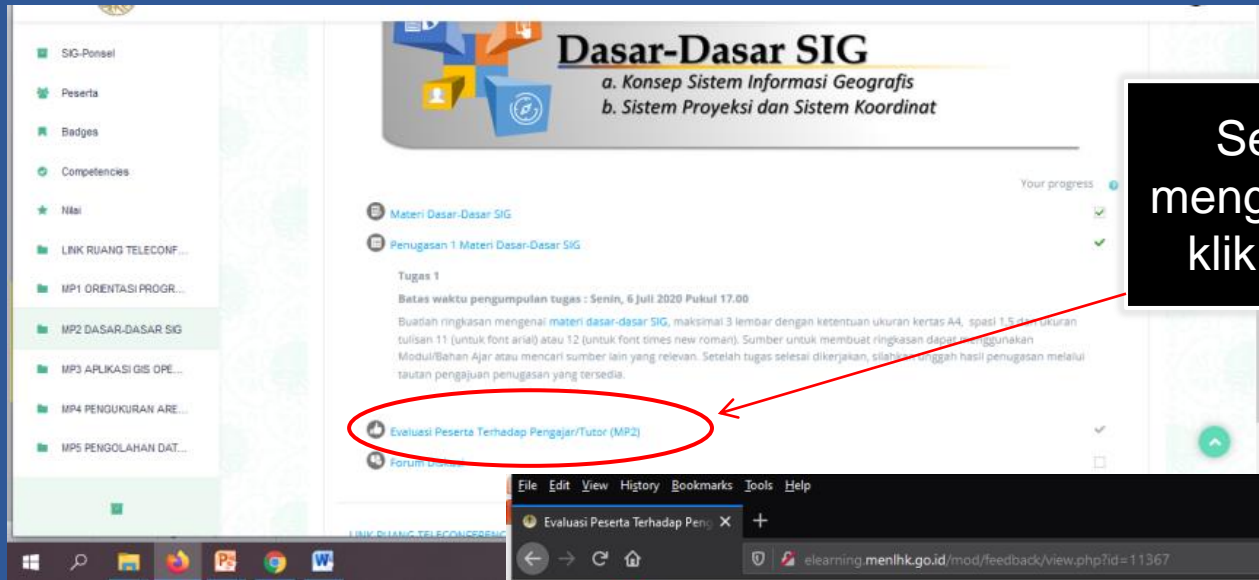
SIG-Ponsel
Peserta
Badges
Competencies
Nilai
LINK RUANG TELECONF...
MP1 ORIENTASI PROGR...
MP2 DASAR-DASAR SIG
MP3 APLIKASI GIS OPE...
MP4 PENGUKURAN ARE...
MP5 PENGOLAHAN DAT...

Dasar-Dasar SIG
a. Konsep Sistem Informasi Geografis
b. Sistem Proyeksi dan Sistem Koordinat

Your progress

Materi Dasar-Dasar SIG

Penugasan 1 Materi Dasar-Dasar SIG

Tugas 1

Batas waktu pengumpulan tugas : Senin, 6 Juli 2020 Pukul 17.00

Buatlah ringkasan mengenai materi dasar-dasar SIG, maksimal 3 lembar dengan ketentuan ukuran kertas A4, spasi 1.5 dan ukuran tulisan 11 (untuk font arial) atau 12 (untuk font times new roman). Sumber untuk membuat ringkasan dapat menggunakan Modul/Bahan Ajar atau mencari sumber lain yang relevan. Setelah tugas selesai dikerjakan, silahkan unggah hasil penugasan melalui tautan pengajuan penugasan yang tersedia.

Evaluasi Peserta Terhadap Pengajar/Tutor (MP2)

Forum Diskusi

LINK RUANG TELECONFERENC

Se
meng
klik

File Edit View History Bookmarks Tools Help
Evaluasi Peserta Terhadap Peng
elearning.menlhk.go.id/mod/feedback/view.php?id=11367